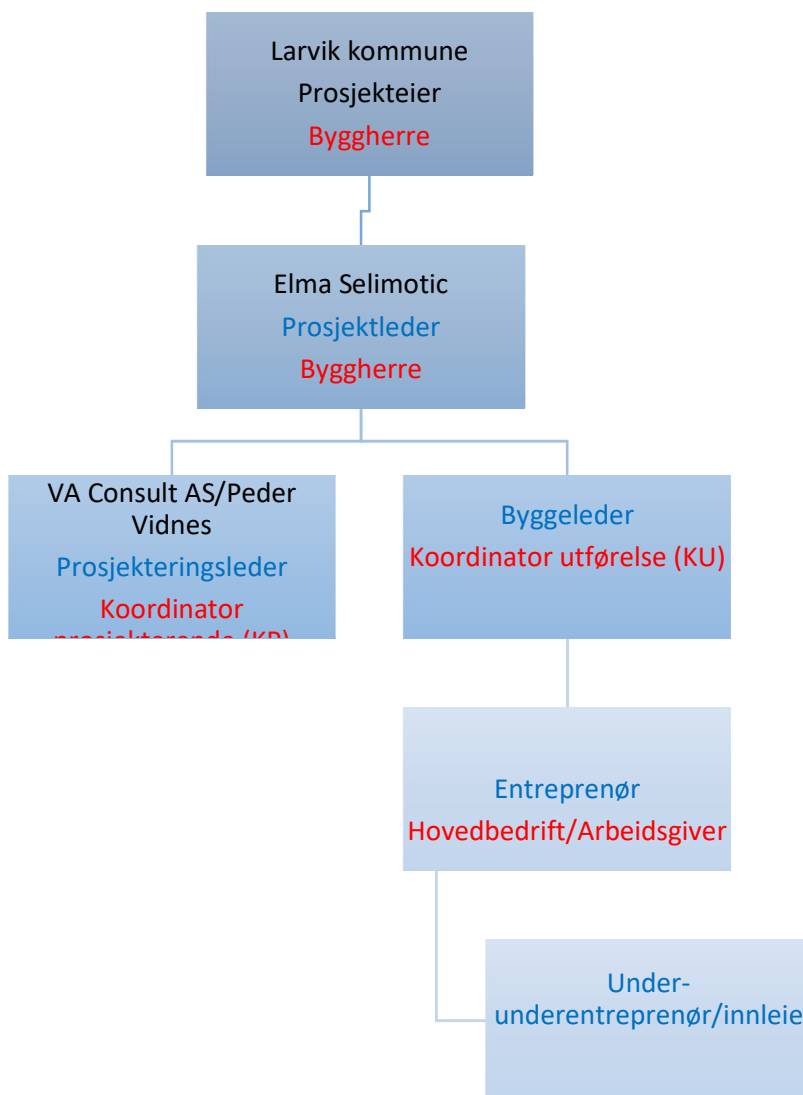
Larvik kommune
Prosjekteier
Byggherre

Elma Selimotic
Prosjektleder
Byggherre

VA Consult AS/Peder Vidnes
Prosjekteringsleder
Koordinator
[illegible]

Byggeleder
Koordinator utførelse (KU)

Entreprenør
Hovedbedrift/Arbeidsgiver

Under-
underentreprenør/innleie